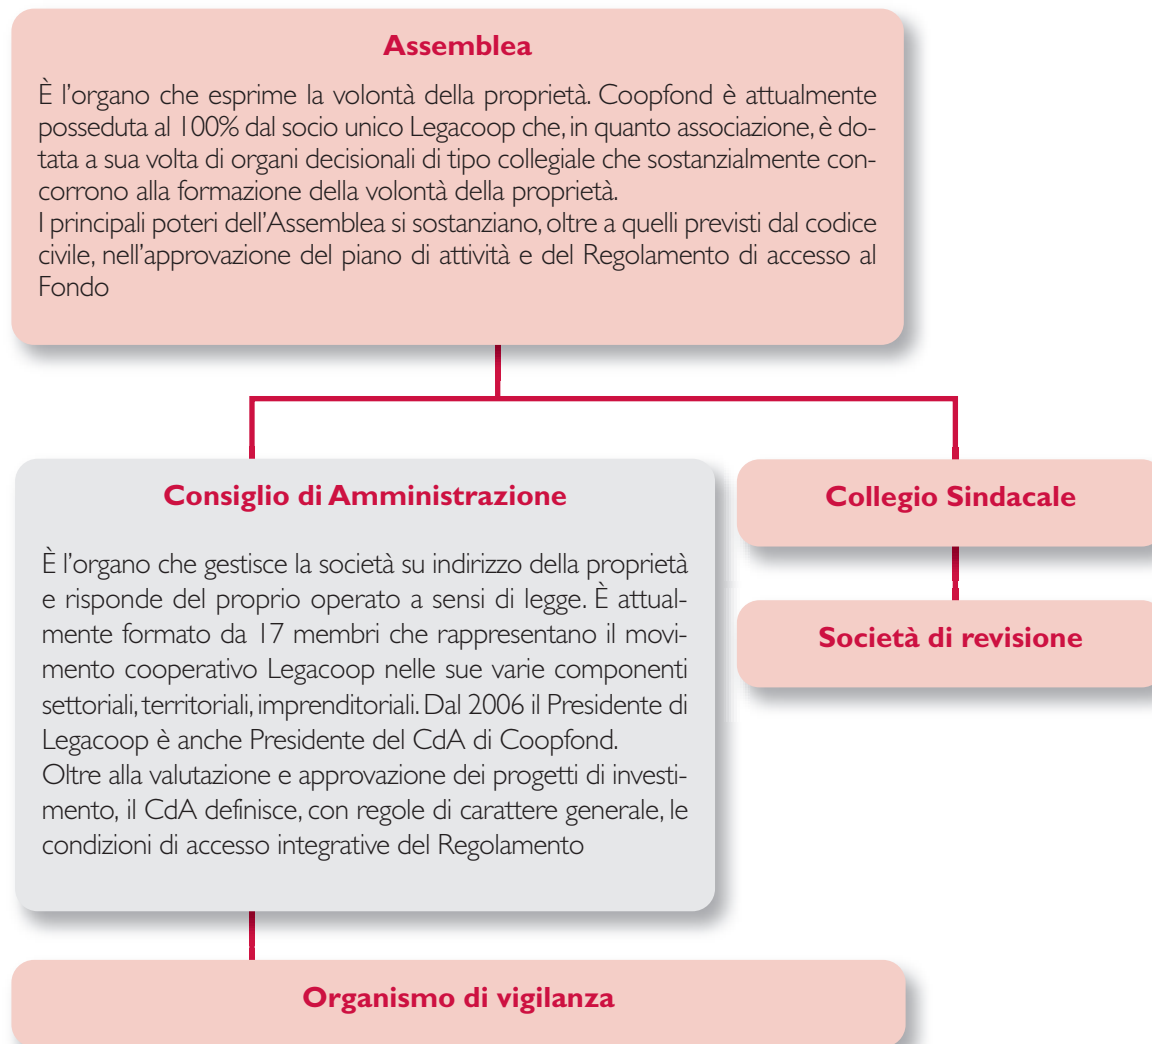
Assemblea

È l'organo che esprime la volontà della proprietà. Coopfond è attualmente posseduta al 100% dal socio unico Legacoop che, in quanto associazione, è dotata a sua volta di organi decisionali di tipo collegiale che sostanzialmente concorrono alla formazione della volontà della proprietà.
I principali poteri dell'Assemblea si sostanziano, oltre a quelli previsti dal codice civile, nell'approvazione del piano di attività e del Regolamento di accesso al Fondo

Consiglio di Amministrazione

È l'organo che gestisce la società su indirizzo della proprietà e risponde del proprio operato a sensi di legge. È attualmente formato da 17 membri che rappresentano il movimento cooperativo Legacoop nelle sue varie componenti settoriali, territoriali, imprenditoriali. Dal 2006 il Presidente di Legacoop è anche Presidente del CdA di Coopfond.
Oltre alla valutazione e approvazione dei progetti di investimento, il CdA definisce, con regole di carattere generale, le condizioni di accesso integrative del Regolamento

Collegio Sindacale

Società di revisione

Organismo di vigilanza